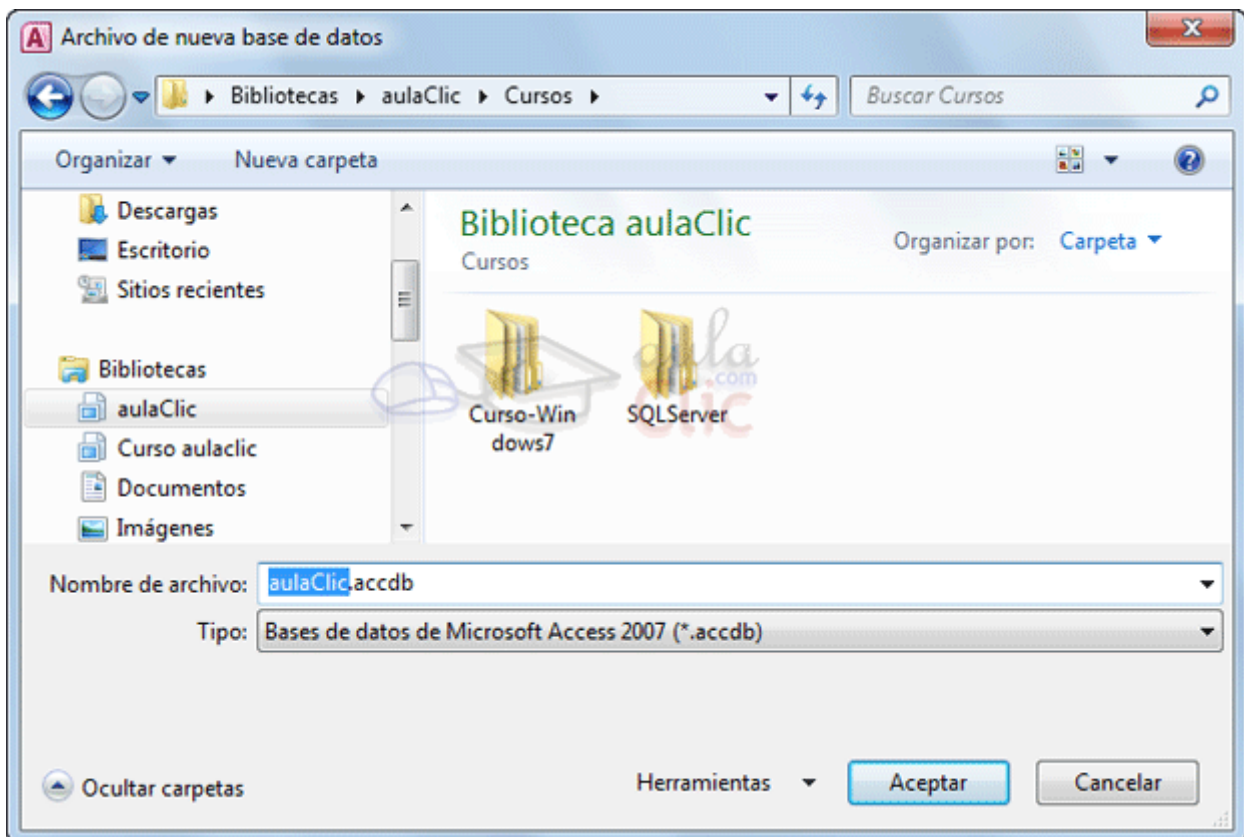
Archivo de nueva base de datos

Bibliotecas ▸ aulaClic ▸ Cursos ▸

Buscar Cursos

Organizar ▾ Nueva carpeta

Descargas
Escritorio
Sitios recientes

Bibliotecas
aulaClic
Curso aulaclic
Documentos
Imágenes

Biblioteca aulaClic
Cursos

Organizar por: Carpeta ▾

Curso-Windows7
SQLServer

aula .com clic

Nombre de archivo: aulaClic.accdb

Tipo: Bases de datos de Microsoft Access 2007 (*.accdb)

Ocultar carpetas

Herramientas ▾ Aceptar Cancelar